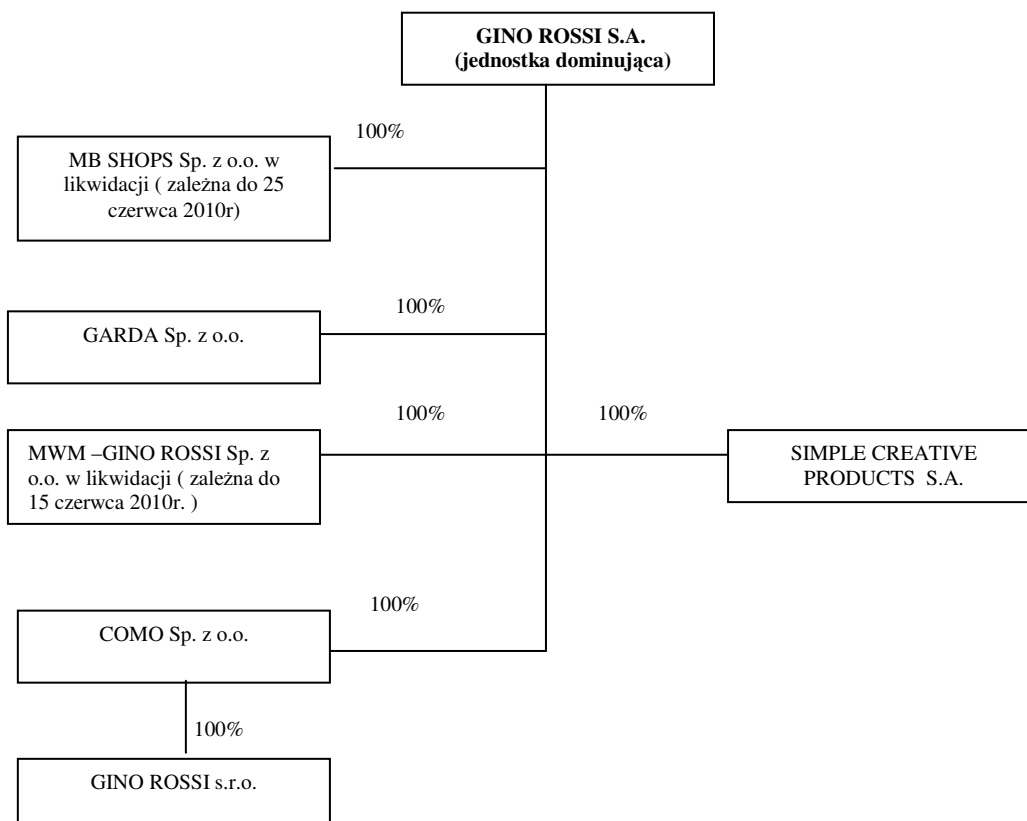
**GINO ROSSI S.A.**
**(jednostka dominująca)**

100%

MB SHOPS Sp. z o.o. w likwidacji ( zależna do 25 czerwca 2010r)

100%

GARDA Sp. z o.o.

100%

100%

MWM –GINO ROSSI Sp. z o.o. w likwidacji ( zależna do 15 czerwca 2010r. )

SIMPLE CREATIVE PRODUCTS S.A.

100%

COMO Sp. z o.o.

100%

GINO ROSSI s.r.o.